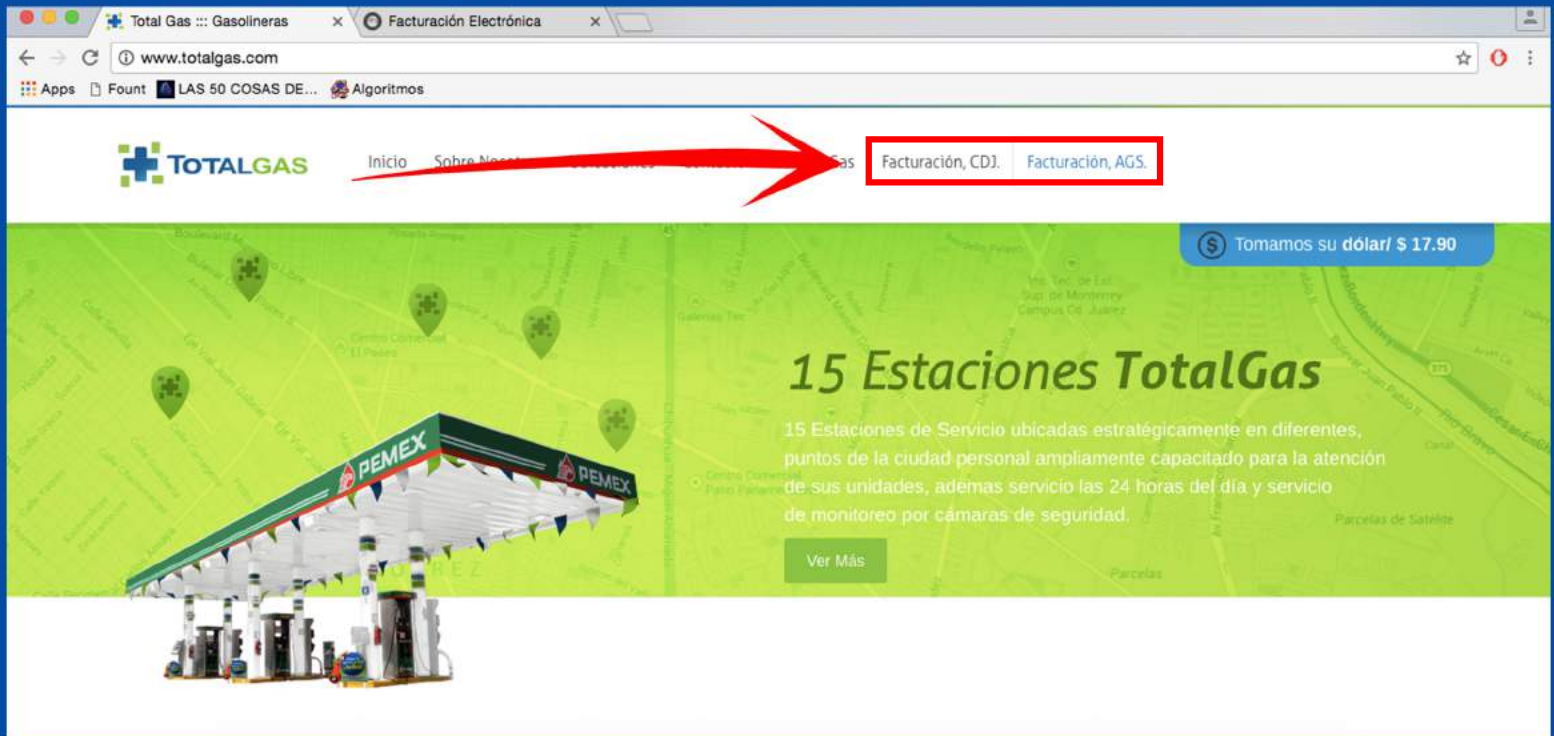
Total Gas ::: Gasolineras
Facturación Electrónica
www.totalgas.com
Apps Fount LAS 50 COSAS DE... Algoritmos

TOTALGAS
Inicio Sobre Nos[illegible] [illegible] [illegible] Gas Facturación, CDJ. Facturación, AGS.

Tomamos su dólar/ $ 17.90

15 Estaciones TotalGas

15 Estaciones de Servicio ubicadas estratégicamente en diferentes, puntos de la ciudad personal ampliamente capacitado para la atención de sus unidades, ademas servicio las 24 horas del día y servicio de monitoreo por cámaras de seguridad.

Ver Más

PEMEX
PEMEX